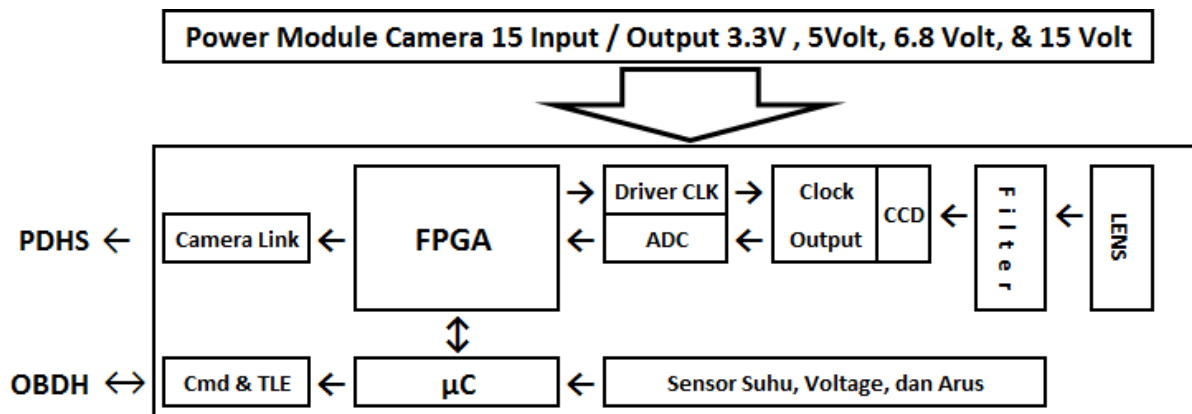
Power Module Camera 15 Input / Output 3.3V , 5Volt, 6.8 Volt, & 15 Volt

PDHS ←

Camera Link ←

FPGA

→ Driver CLK →

← ADC ←

Clock

Output

CCD ←

Filter ←

LENS

↕

OBDH ↔

Cmd & TLE ←

μC ←

Sensor Suhu, Voltage, dan Arus